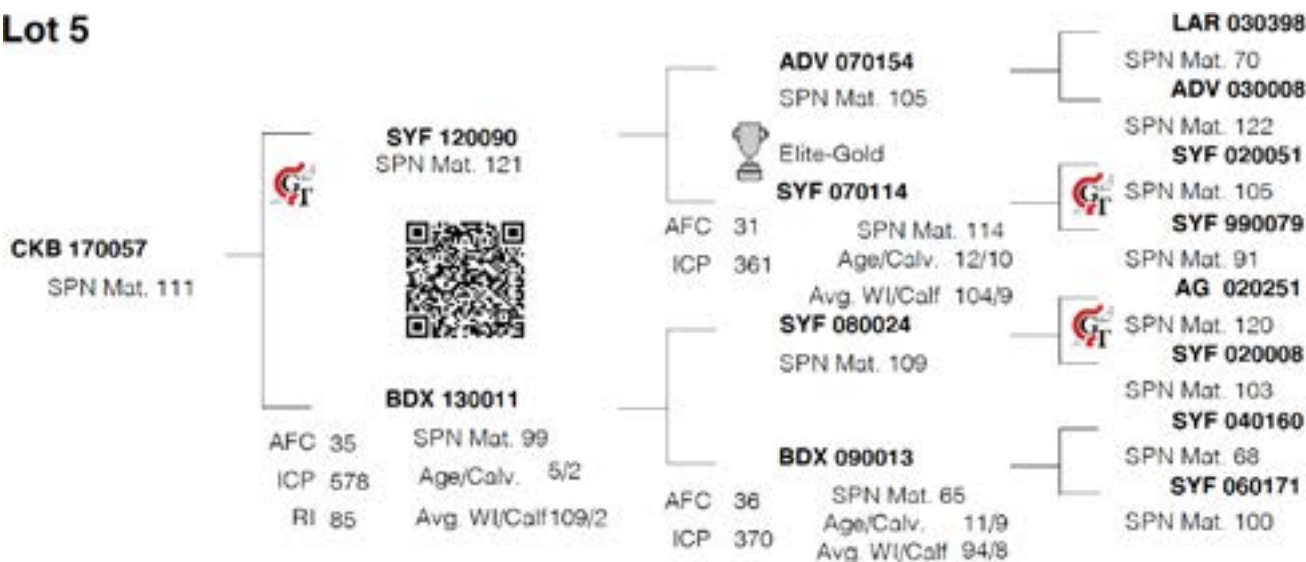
Lot 5

CKB 170057
SPN Mat. 111

SYF 120090
SPN Mat. 121

BDX 130011
AFC 35
ICP 578
RI 85
SPN Mat. 99
Age/Calv. 5/2
Avg. Wl/Calf 109/2

ADV 070154
SPN Mat. 105

Elite-Gold
SYF 070114
AFC 31
ICP 361
SPN Mat. 114
Age/Calv. 12/10
Avg. Wl/Calf 104/9

SYF 080024
SPN Mat. 109

BDX 090013
AFC 36
ICP 370
SPN Mat. 65
Age/Calv. 11/9
Avg. Wl/Calf 94/8

LAR 030398
SPN Mat. 70
ADV 030008
SPN Mat. 122
SYF 020051
SPN Mat. 105
SYF 990079
SPN Mat. 91
AG 020251
SPN Mat. 120
SYF 020008
SPN Mat. 103
SYF 040160
SPN Mat. 68
SYF 060171
SPN Mat. 100